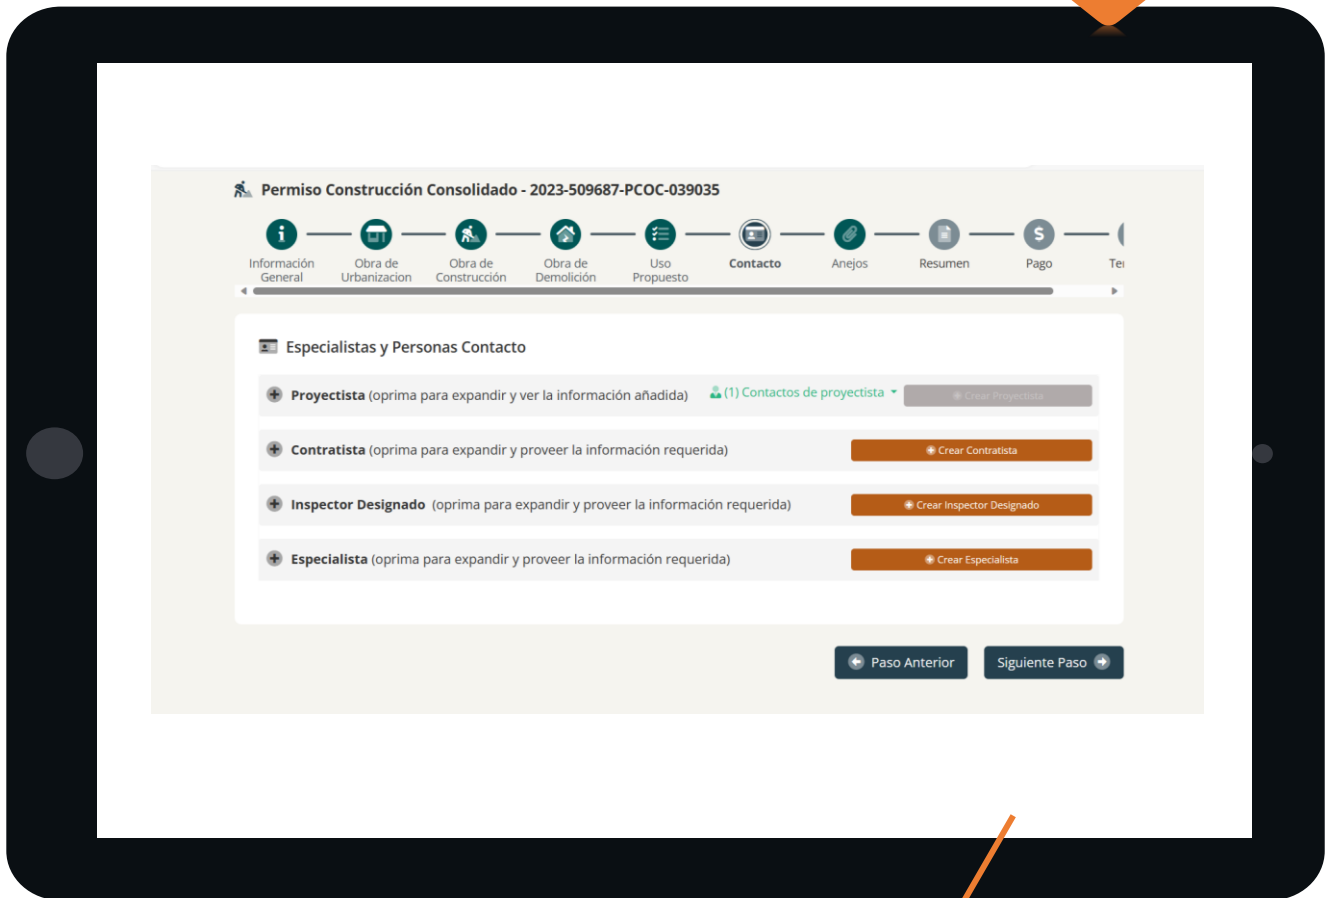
Permiso Construcción Consolidado - 2023-509687-PCOC-039035

Información General
Obra de Urbanizacion
Obra de Construcción
Obra de Demolición
Uso Propuesto
Contacto
Anejos
Resumen
Pago
Te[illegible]

Especialistas y Personas Contacto

Proyectista (oprima para expandir y ver la información añadida) (1) Contactos de proyectista Crear Proyectista

Contratista (oprima para expandir y proveer la información requerida) Crear Contratista

Inspector Designado (oprima para expandir y proveer la información requerida) Crear Inspector Designado

Especialista (oprima para expandir y proveer la información requerida) Crear Especialista

Paso Anterior
Siguiente Paso